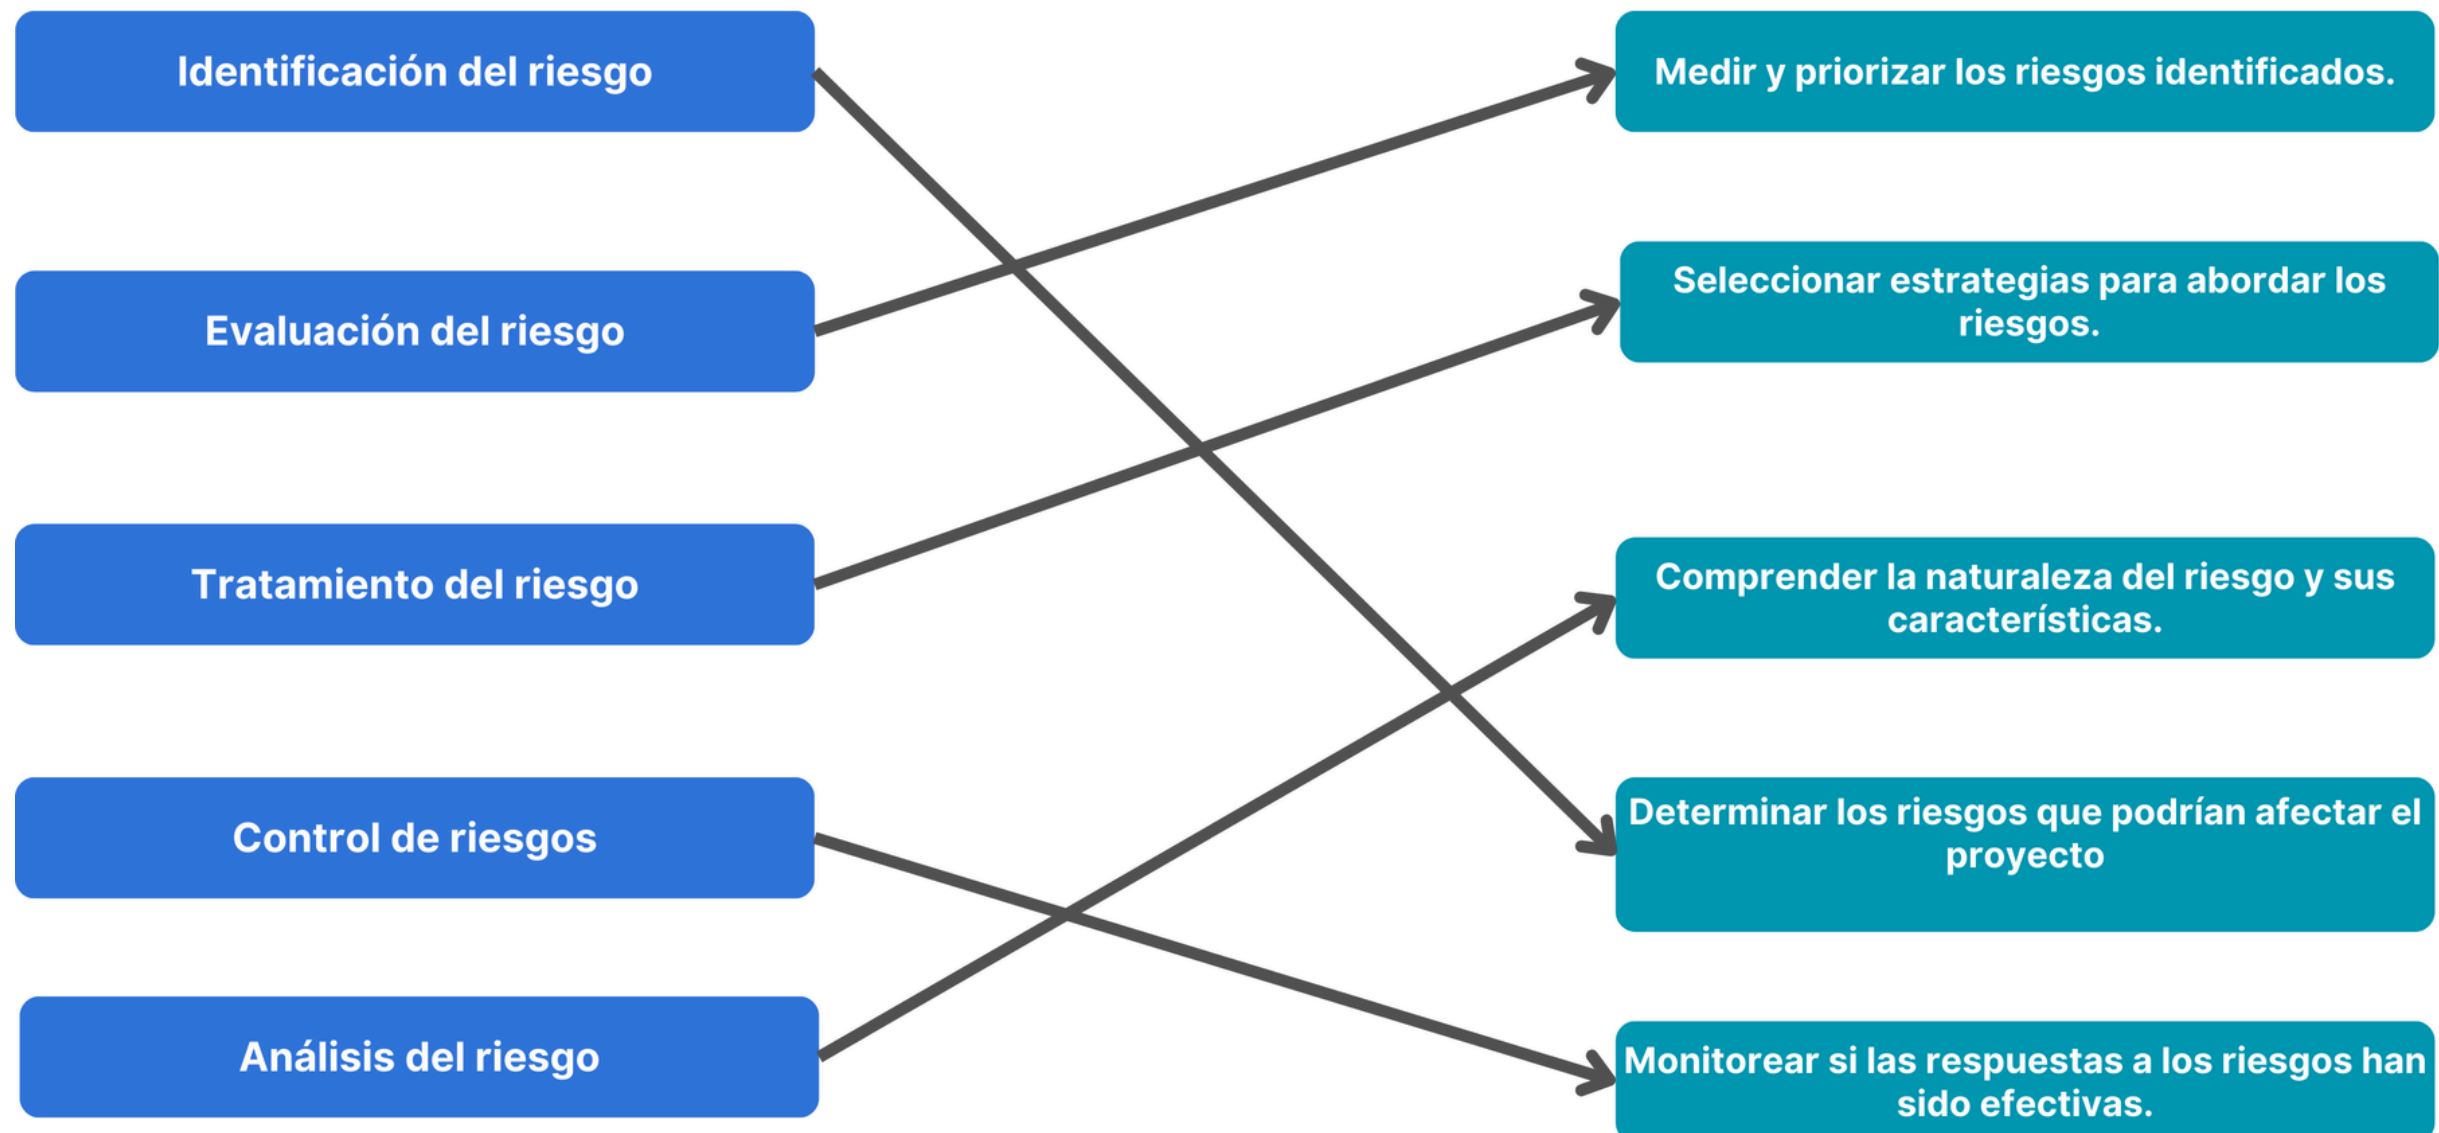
Identificación del riesgo

Evaluación del riesgo

Tratamiento del riesgo

Control de riesgos

Análisis del riesgo

Medir y priorizar los riesgos identificados.

Seleccionar estrategias para abordar los riesgos.

Comprender la naturaleza del riesgo y sus características.

Determinar los riesgos que podrían afectar el proyecto

Monitorear si las respuestas a los riesgos han sido efectivas.